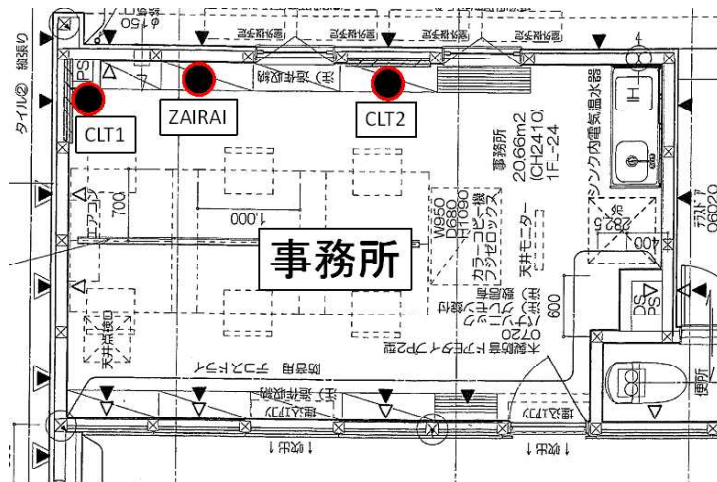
CLT1

ZAIRAI

CLT2

事務所

事務所
20.66m2
(CH2410)
1F-24

タイル② 巾木

φ150

700

1,000

エアコン

天井換気口

W950
D680
H1090
カラーコピー機
(シャッタックス)

天井モニター

600

400

シンク内電気温水器

DS
PS

PS

IH

便所

0650
0620